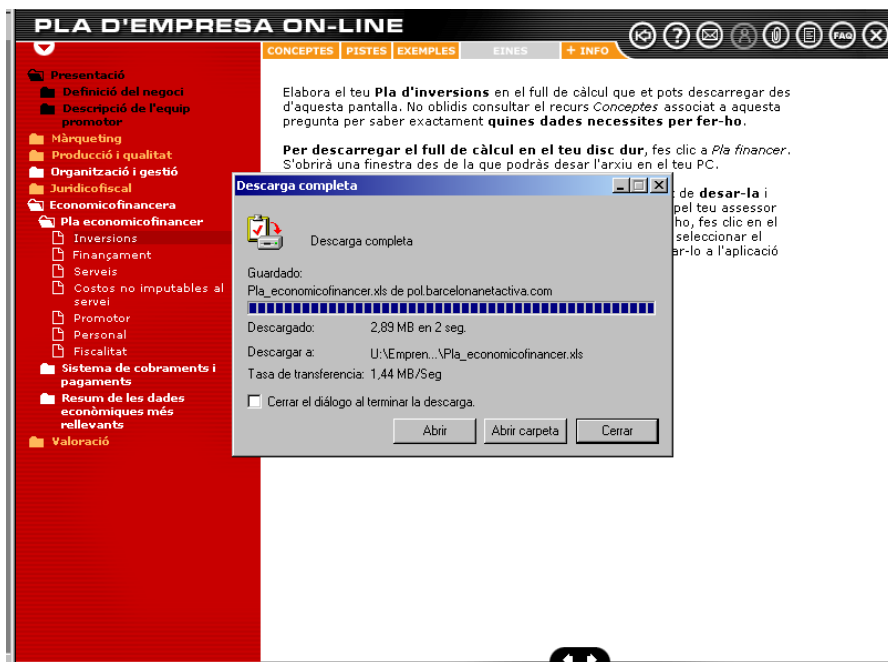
PLA D'EMPRESA ON-LINE

FAQ

CONCEPTES PISTES EXEMPLES EINES + INFO

Presentació
Definició del negoci
Descripció de l'equip promotor
Màrqueting
Producció i qualitat
Organització i gestió
Jurídicofiscal
Economicofinancera
Pla economicofinancer
Inversions
Finançament
Serveis
Costos no imputables al servei
Promotor
Personal
Fiscalitat
Sistema de cobraments i pagaments
Resum de les dades econòmiques més rellevants
Valoració

Elabora el teu **Pla d'inversions** en el full de càlcul que et pots descarregar des d'aquesta pantalla. No oblidis consultar el recurs *Conceptes* associat a aquesta pregunta per saber exactament **quines dades necessites per fer-ho**.

**Per descarregar el full de càlcul en el teu disc dur**, fes clic a *Pla financer*. S'obrirà una finestra des de la que podràs desar l'arxiu en el teu PC.

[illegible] de **desar-la** i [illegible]pel teu assessor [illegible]ho, fes clic en el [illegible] seleccionar el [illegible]ar-lo a l'aplicació

Descarga completa

Descarga completa

Guardado:
Pla_economicofinancer.xls de pol.barcelonanetactiva.com

Descargado: 2,89 MB en 2 seg.

Descargar a: U:\Empren...\Pla_economicofinancer.xls

Tasa de transferencia: 1,44 MB/Seg

Cerrar el diálogo al terminar la descarga.

Abrir | Abrir carpeta | Cerrar